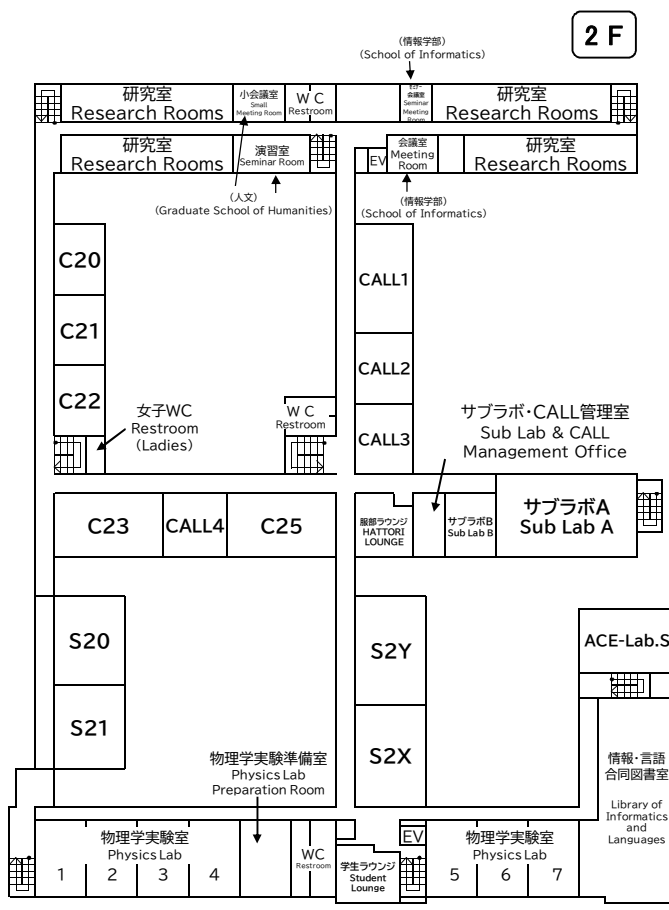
2 F

(情報学部)
(School of Informatics)

研究室
Research Rooms

小会議室
Small Meeting Room

W C
Restroom

ゼミ会議室
Seminar Meeting Room

研究室
Research Rooms

研究室
Research Rooms

演習室
Seminar Room

EV

会議室
Meeting Room

研究室
Research Rooms

(人文)
(Graduate School of Humanities)

(情報学部)
(School of Informatics)

C20

C21

C22

女子WC
Restroom
(Ladies)

W C
Restroom

CALL1

CALL2

CALL3

サブラボ・CALL管理室
Sub Lab & CALL
Management Office

C23

CALL4

C25

服部ラウンジ
HATTORI LOUNGE

サブラボB
Sub Lab B

サブラボA
Sub Lab A

S20

S21

S2Y

S2X

ACE-Lab.S

情報・言語
合同図書室

Library of Informatics and Languages

物理学実験準備室
Physics Lab
Preparation Room

物理学実験室
Physics Lab

1 2 3 4

WC
Restroom

学生ラウンジ
Student Lounge

EV

物理学実験室
Physics Lab

5 6 7